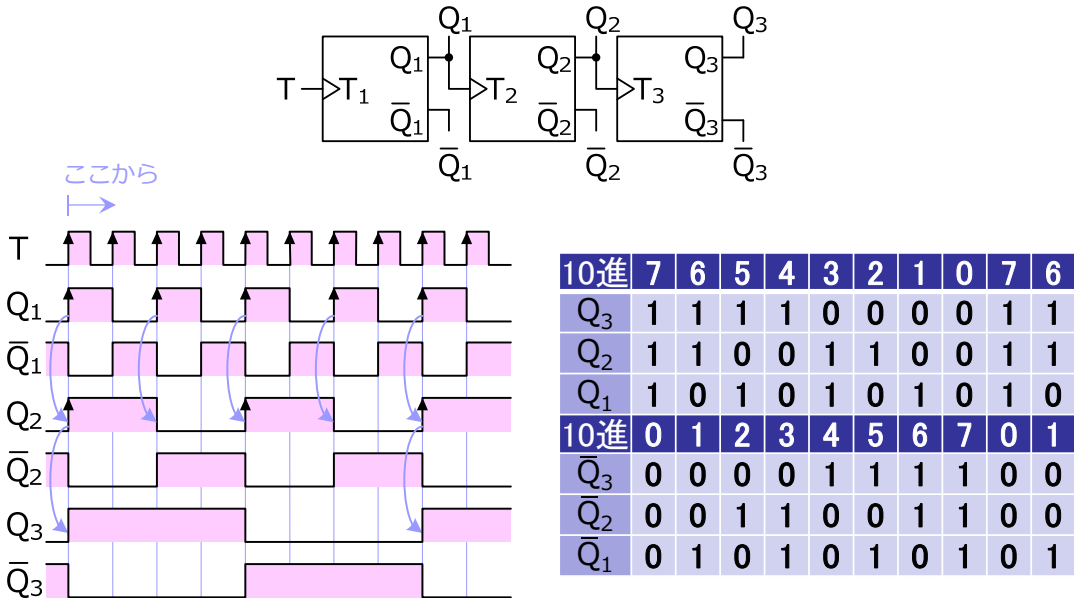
$Q_1$ $Q_2$ $Q_3$

T $T_1$ $Q_1$ $\bar{Q}_1$ $T_2$ $Q_2$ $\bar{Q}_2$ $T_3$ $Q_3$ $\bar{Q}_3$

$\bar{Q}_1$ $\bar{Q}_2$ $\bar{Q}_3$

ここから

T
$Q_1$
$\bar{Q}_1$
$Q_2$
$\bar{Q}_2$
$Q_3$
$\bar{Q}_3$

| 10進 | 7 | 6 | 5 | 4 | 3 | 2 | 1 | 0 | 7 | 6 |
|---|---|---|---|---|---|---|---|---|---|---|
| $Q_3$ | 1 | 1 | 1 | 1 | 0 | 0 | 0 | 0 | 1 | 1 |
| $Q_2$ | 1 | 1 | 0 | 0 | 1 | 1 | 0 | 0 | 1 | 1 |
| $Q_1$ | 1 | 0 | 1 | 0 | 1 | 0 | 1 | 0 | 1 | 0 |
| 10進 | 0 | 1 | 2 | 3 | 4 | 5 | 6 | 7 | 0 | 1 |
| $\bar{Q}_3$ | 0 | 0 | 0 | 0 | 1 | 1 | 1 | 1 | 0 | 0 |
| $\bar{Q}_2$ | 0 | 0 | 1 | 1 | 0 | 0 | 1 | 1 | 0 | 0 |
| $\bar{Q}_1$ | 0 | 1 | 0 | 1 | 0 | 1 | 0 | 1 | 0 | 1 |